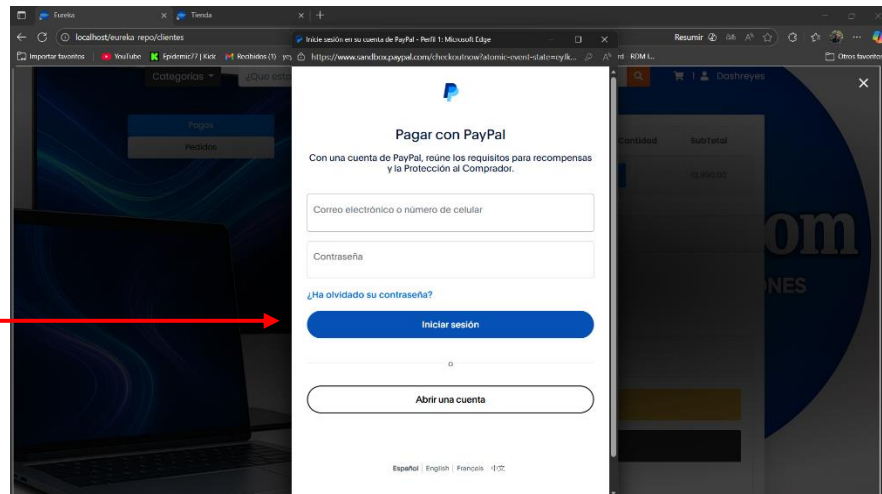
Eureka
Tienda
localhost/eureka repo/clientes
Resumir
Importar favoritos
YouTube
Epidemic77 | Kick
Recibidos (3)
ROM I...
Otros favoritos
Inicie sesión en su cuenta de PayPal - Perfil 1: Microsoft Edge
https://www.sandbox.paypal.com/checkoutnow?atomic-event-state=cyJk...
Categorías
¿Qué esta
Pagos
Pedidos
Cantidad
SubTotal
1
Dashreyes
om
NES

Pagar con PayPal

Con una cuenta de PayPal, reúne los requisitos para recompensas y la Protección al Comprador.

Correo electrónico o número de celular

Contraseña

¿Ha olvidado su contraseña?

Iniciar sesión

o

Abrir una cuenta

Español | English | Français | 中文